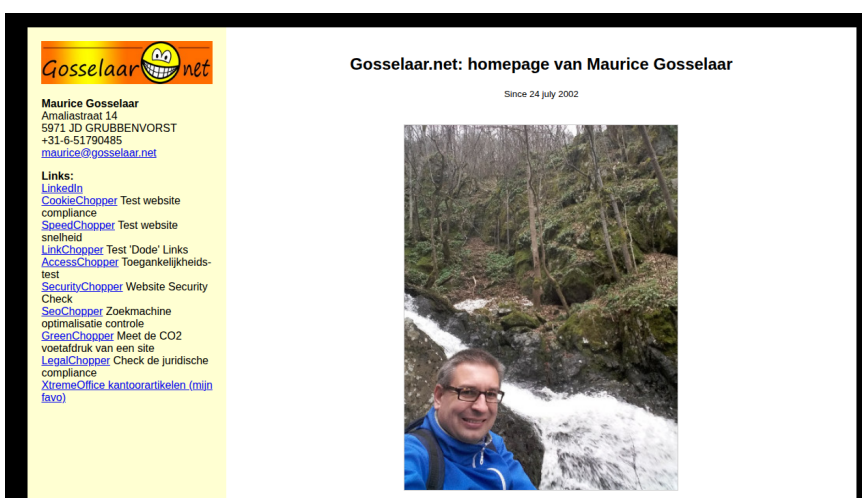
Gosselaar net

Maurice Gosselaar
Amaliastraat 14
5971 JD GRUBBENVORST
+31-6-51790485
maurice@gosselaar.net

Links:
LinkedIn
CookieChopper Test website compliance
SpeedChopper Test website snelheid
LinkChopper Test 'Dode' Links
AccessChopper Toegankelijkheids-test
SecurityChopper Website Security Check
SeoChopper Zoekmachine optimalisatie controle
GreenChopper Meet de CO2 voetafdruk van een site
LegalChopper Check de juridische compliance
XtremeOffice kantoorartikelen (mijn favo)

Gosselaar.net: homepage van Maurice Gosselaar

Since 24 july 2002